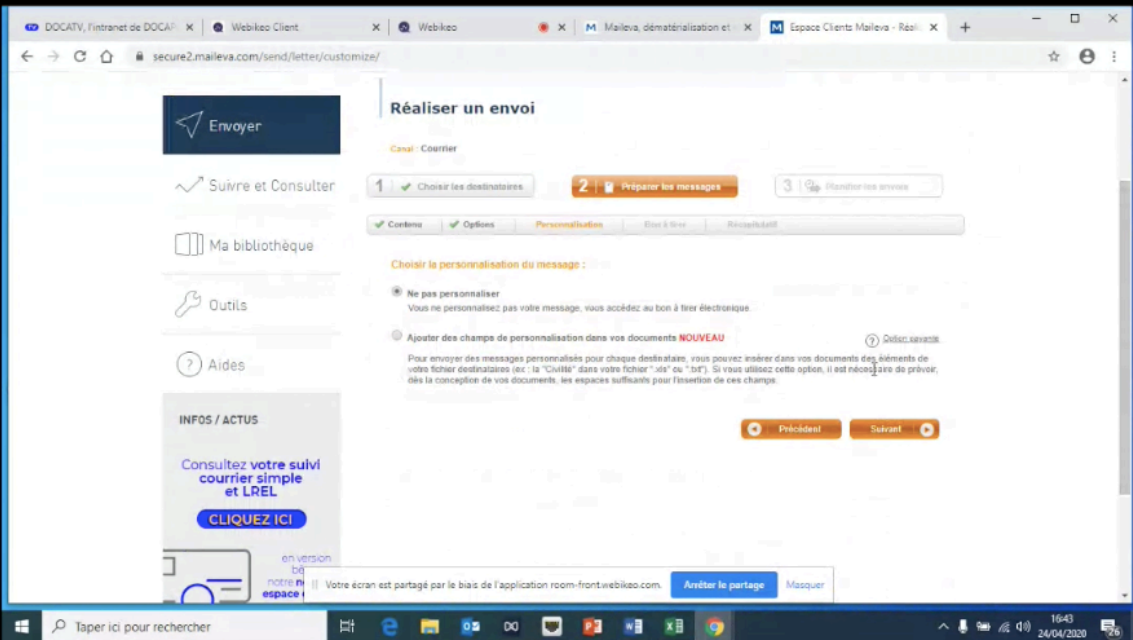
DOCATV, l'intranet de DOCAP ×
Webikeo Client ×
Webikeo ×
Maileva, dématérialisation et ×
Espace Clients Maileva - Réali ×
+

secure2.maileva.com/send/letter/customize/

Envoyer
Suivre et Consulter
Ma bibliothèque
Outils
Aides

INFOS / ACTUS

Consultez votre suivi courrier simple et LREL

CLIQUEZ ICI

en version be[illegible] notre n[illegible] espace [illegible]

Réaliser un envoi

Canal : Courrier

1 Choisir les destinataires
2 Préparer les messages
3 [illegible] les envois

Contenu
Options
Personnalisation
Bon à tirer
Récapitulatif

Choisir la personnalisation du message :

Ne pas personnaliser
Vous ne personnalisez pas votre message, vous accédez au bon à tirer électronique.

Ajouter des champs de personnalisation dans vos documents NOUVEAU

Option savante

Pour envoyer des messages personnalisés pour chaque destinataire, vous pouvez insérer dans vos documents des éléments de votre fichier destinataires (ex : la "Civilité" dans votre fichier ".xls" ou ".txt"). Si vous utilisez cette option, il est nécessaire de prévoir, dès la conception de vos documents, les espaces suffisants pour l'insertion de ces champs.

Précédent
Suivant

Votre écran est partagé par le biais de l'application room-front.webikeo.com.
Arrêter le partage
Masquer

Taper ici pour rechercher

16:43
24/04/2020
26